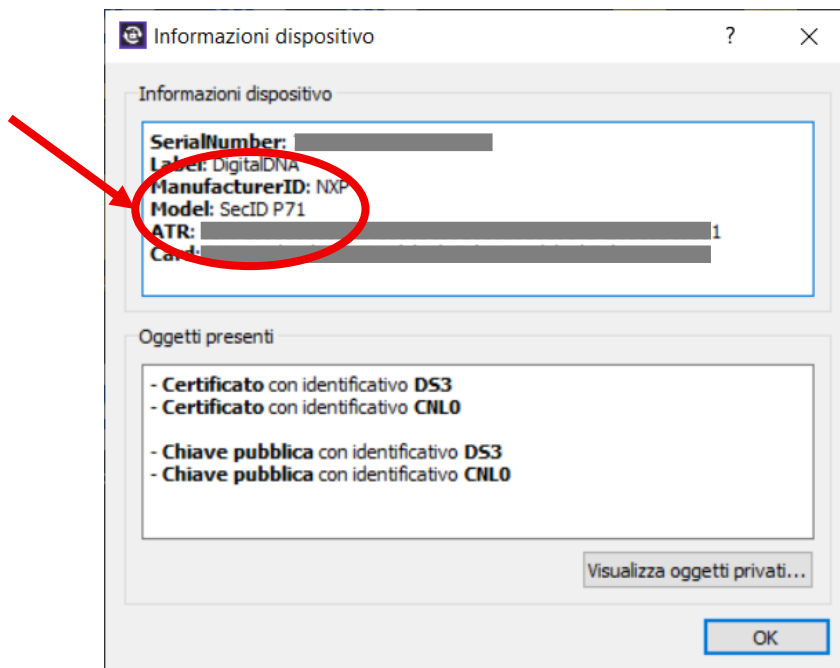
Informazioni dispositivo ? ×

Informazioni dispositivo

SerialNumber: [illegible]
Label: DigitalDNA
ManufacturerID: NXP
Model: SecID P71
ATR: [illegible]1
Card: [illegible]

Oggetti presenti

- Certificato con identificativo DS3
- Certificato con identificativo CNL0

- Chiave pubblica con identificativo DS3
- Chiave pubblica con identificativo CNL0

Visualizza oggetti privati...

OK